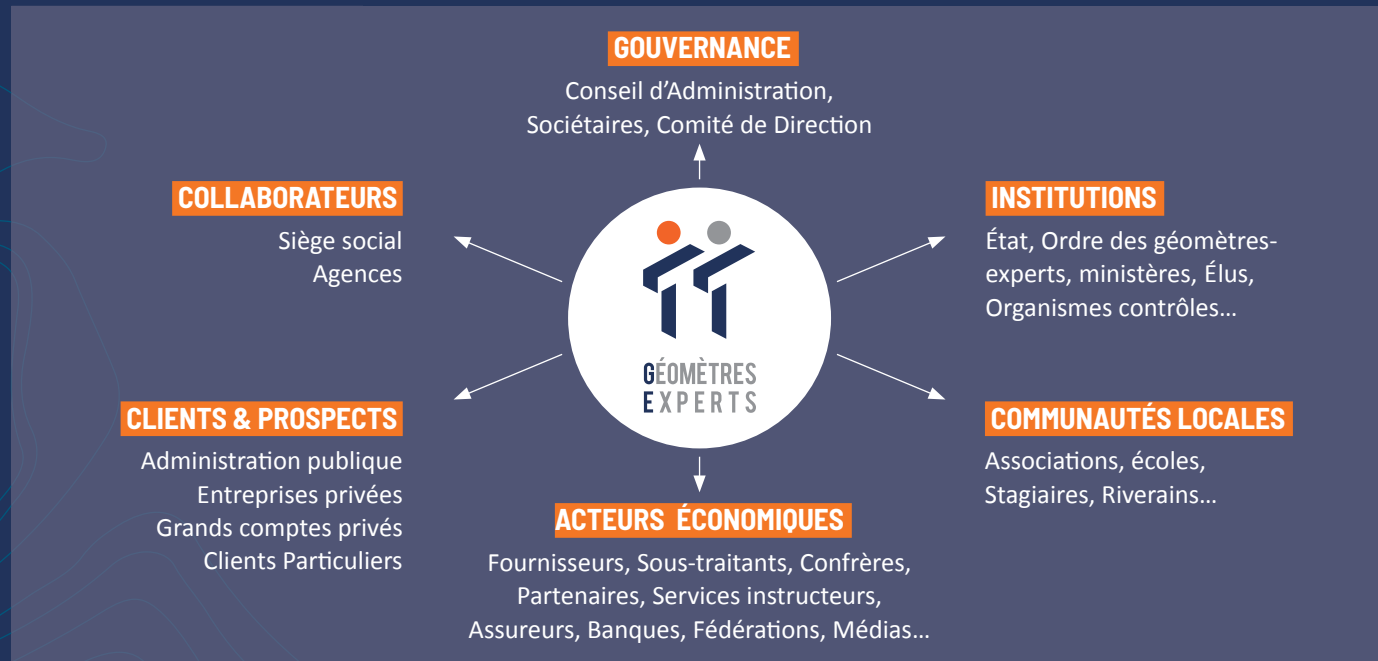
GOUVERNANCE
Conseil d'Administration, Sociétaires, Comité de Direction

COLLABORATEURS
Siège social
Agences

INSTITUTIONS
État, Ordre des géomètres-experts, ministères, Élus, Organismes contrôles…

GÉOMÈTRES EXPERTS

CLIENTS & PROSPECTS
Administration publique
Entreprises privées
Grands comptes privés
Clients Particuliers

COMMUNAUTÉS LOCALES
Associations, écoles, Stagiaires, Riverains…

ACTEURS ÉCONOMIQUES
Fournisseurs, Sous-traitants, Confrères, Partenaires, Services instructeurs, Assureurs, Banques, Fédérations, Médias…